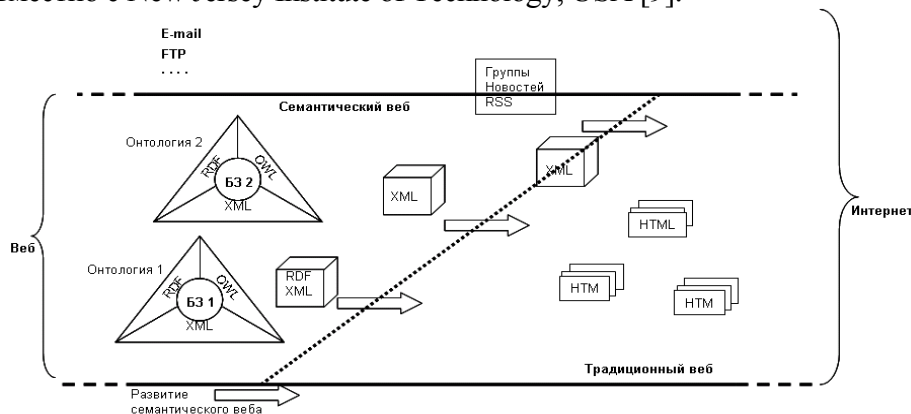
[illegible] New Jersey Institute of Technology, USA [9].

E-mail
FTP
....

Группы
Новостей
RSS

Семантический веб

Онтология 2
RDF
OWL
БЗ 2
XML

XML

XML

HTML

Интернет

Веб

Онтология 1
RDF
OWL
БЗ 1
XML

RDF
XML

HTM

HTM

Традиционный веб

Развитие
семантического веба